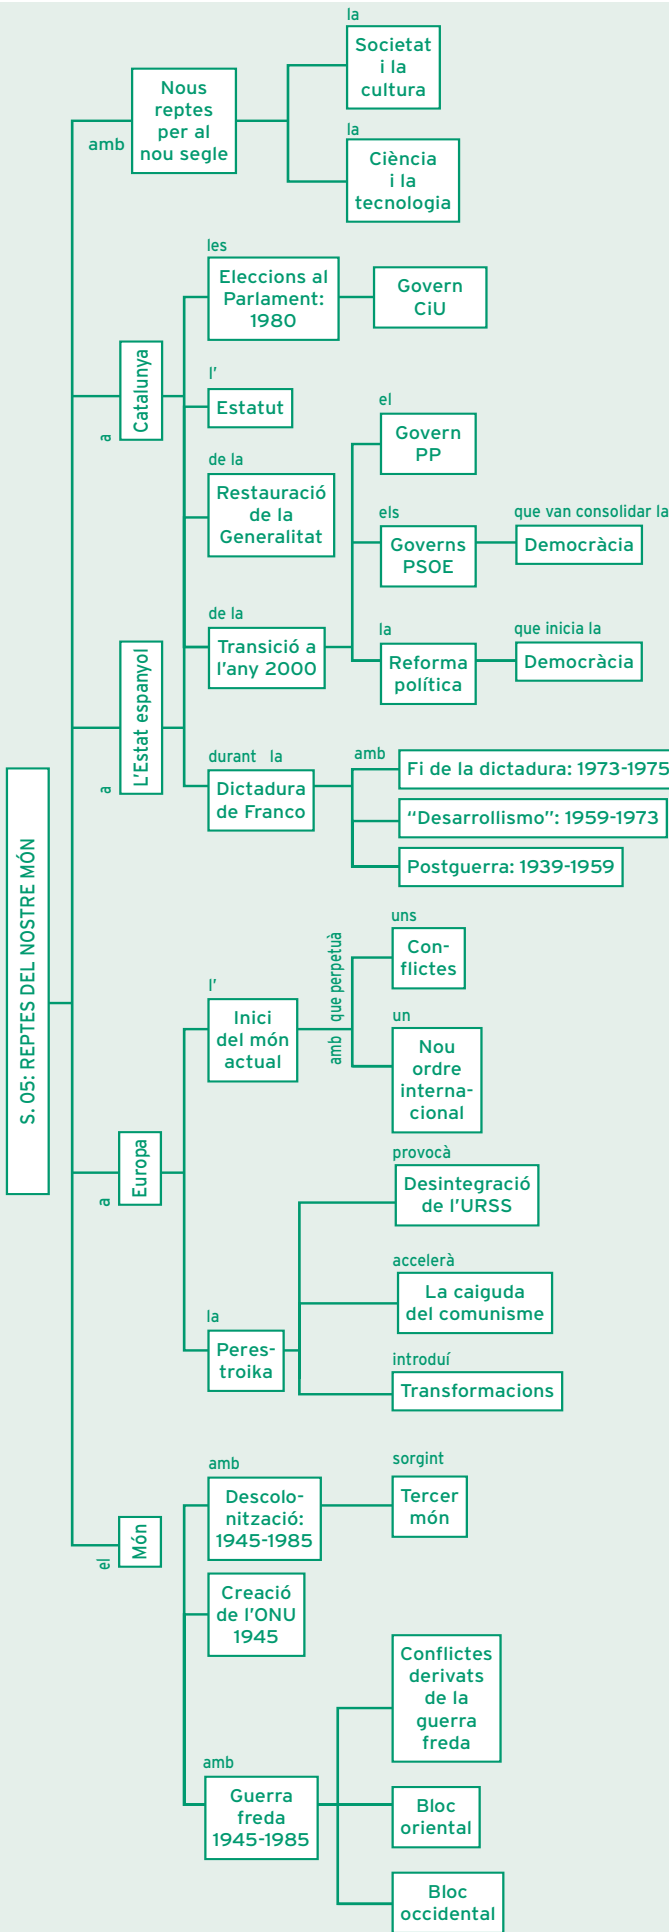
S. 05: REPTES DEL NOSTRE MÓN

amb
Nous reptes per al nou segle
la
Societat i la cultura
la
Ciència i la tecnologia

a
Catalunya
les
Eleccions al Parlament: 1980
Govern CiU
l'
Estatut
de la
Restauració de la Generalitat

a
L'Estat espanyol
de la
Transició a l'any 2000
el
Govern PP
els
Governs PSOE
que van consolidar la
Democràcia
la
Reforma política
que inicia la
Democràcia
durant la
Dictadura de Franco
amb
Fi de la dictadura: 1973-1975
"Desarrollismo": 1959-1973
Postguerra: 1939-1959

a
Europa
l'
Inici del món actual
amb que perpetuà
uns
Conflictes
un
Nou ordre internacional
la
Perestroika
provocà
Desintegració de l'URSS
accelerà
La caiguda del comunisme
introduí
Transformacions

el
Món
amb
Descolonització: 1945-1985
sorgint
Tercer món
Creació de l'ONU 1945
amb
Guerra freda 1945-1985
Conflictes derivats de la guerra freda
Bloc oriental
Bloc occidental